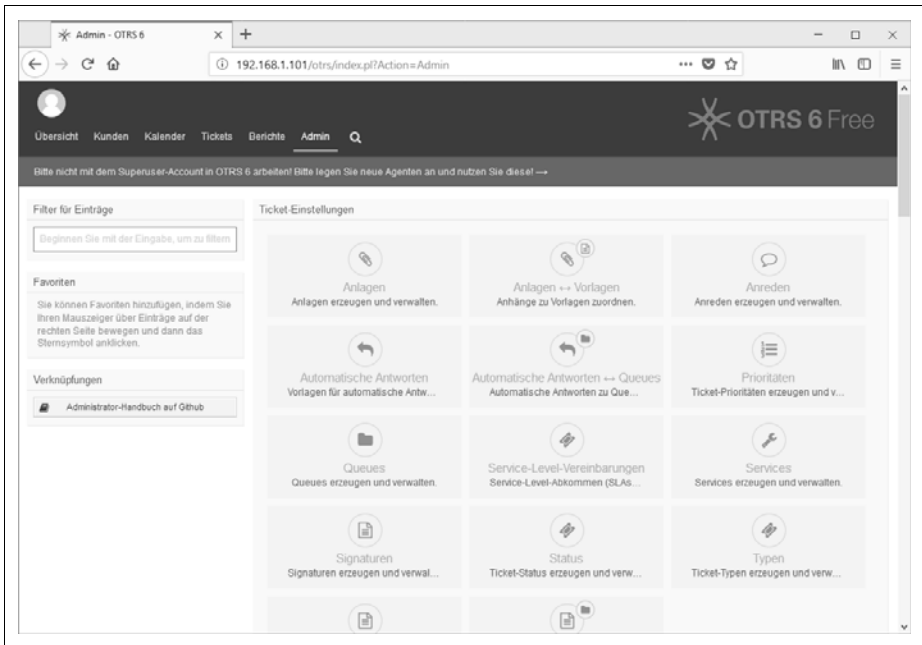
Admin - OTRS 6

192.168.1.101/otrs/index.pl?Action=Admin

OTRS 6 Free

Übersicht Kunden Kalender Tickets Berichte Admin

Bitte nicht mit dem Superuser-Account in OTRS 6 arbeiten! Bitte legen Sie neue Agenten an und nutzen Sie diese! ⟶

Filter für Einträge

Beginnen Sie mit der Eingabe, um zu filtern

Favoriten

Sie können Favoriten hinzufügen, indem Sie Ihren Mauszeiger über Einträge auf der rechten Seite bewegen und dann das Sternsymbol anklicken.

Verknüpfungen

Administrator-Handbuch auf Github

Ticket-Einstellungen

Anlagen
Anlagen erzeugen und verwalten.

Anlagen ↔ Vorlagen
Anhänge zu Vorlagen zuordnen.

Anreden
Anreden erzeugen und verwalten.

Automatische Antworten
Vorlagen für automatische Antw...

Automatische Antworten ↔ Queues
Automatische Antworten zu Que...

Prioritäten
Ticket-Prioritäten erzeugen und v...

Queues
Queues erzeugen und verwalten.

Service-Level-Vereinbarungen
Service-Level-Abkommen (SLAs...

Services
Services erzeugen und verwalten.

Signaturen
Signaturen erzeugen und verwal...

Status
Ticket-Status erzeugen und verw...

Typen
Ticket-Typen erzeugen und verw...